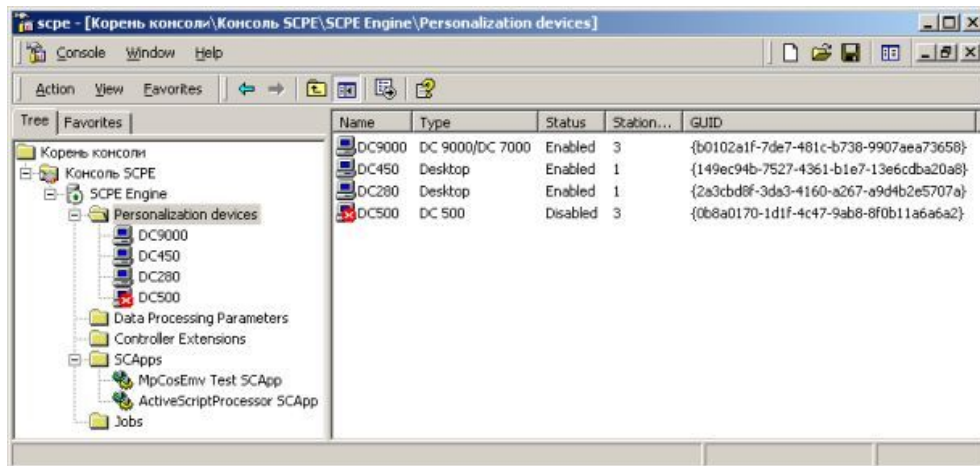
scpe - [Корень консоли\Консоль SCPE\SCPE Engine\Personalization devices]

Console Window Help

Action View Favorites

Tree Favorites

Корень консоли
Консоль SCPE
SCPE Engine
Personalization devices
DC9000
DC450
DC280
DC500
Data Processing Parameters
Controller Extensions
SCApps
MpCosEmv Test SCApp
ActiveScriptProcessor SCApp
Jobs

| Name | Type | Status | Station... | GUID |
|---|---|---|---|---|
| DC9000 | DC 9000/DC 7000 | Enabled | 3 | {b0102a1f-7de7-481c-b738-9907aea73658} |
| DC450 | Desktop | Enabled | 1 | {149ec94b-7527-4361-b1e7-13e6cdba20a8} |
| DC280 | Desktop | Enabled | 1 | {2a3cbd8f-3da3-4160-a267-a9d4b2e5707a} |
| DC500 | DC 500 | Disabled | 3 | {0b8a0170-1d1f-4c47-9ab8-8f0b11a6a6a2} |